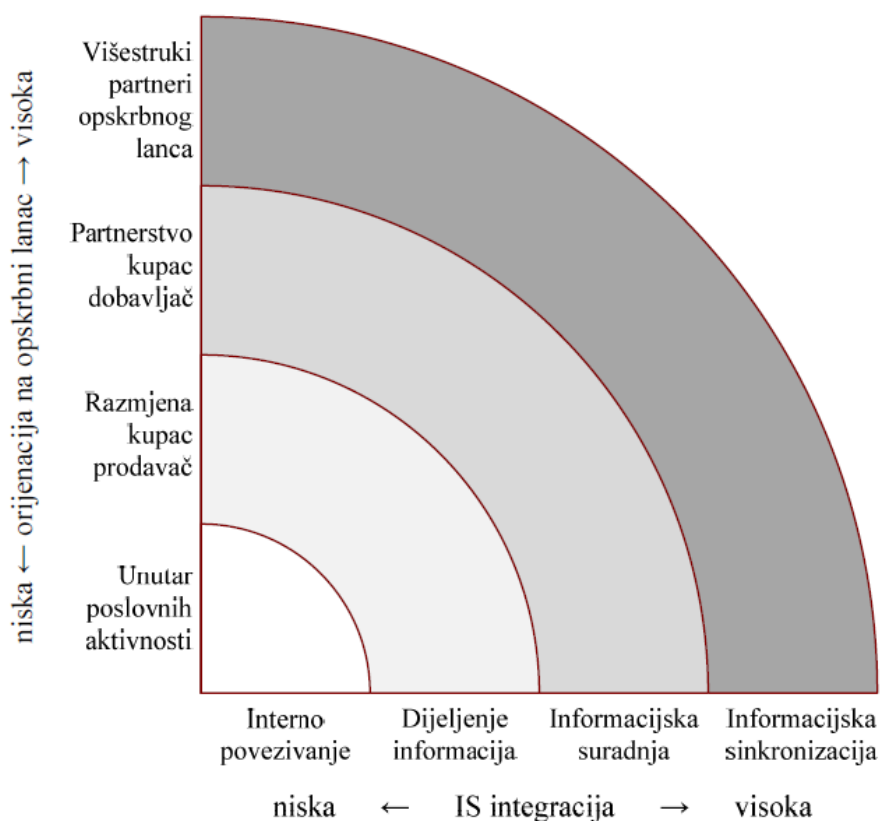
niska ← orijenacija na opskrbni lanac → visoka

Višestruki partneri opskrbnog lanca

Partnerstvo kupac dobavljač

Razmjena kupac prodavač

Unutar poslovnih aktivnosti

Interno povezivanje

Dijeljenje informacija

Informacijska suradnja

Informacijska sinkronizacija

niska ← IS integracija → visoka